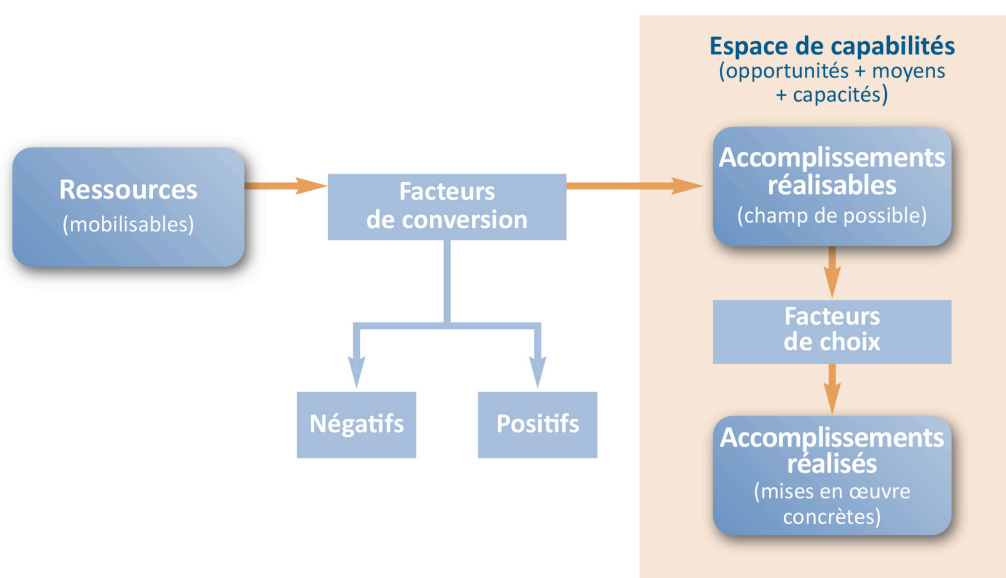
Ressources
(mobilisables)

Facteurs
de conversion

Négatifs

Positifs

Espace de capabilités
(opportunités + moyens + capacités)

Accomplissements réalisables
(champ de possible)

Facteurs
de choix

Accomplissements réalisés
(mises en œuvre concrètes)